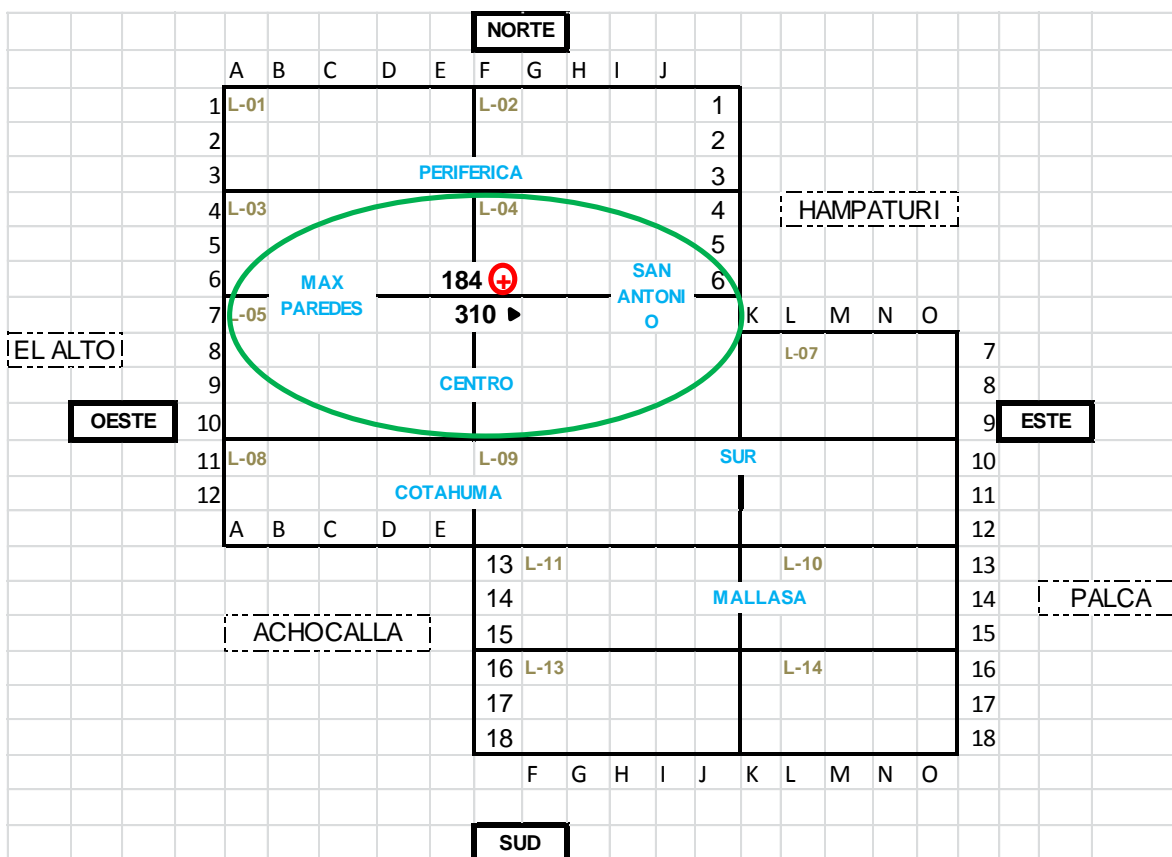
NORTE

A B C D E F G H I J

1 L-01 L-02 1
2 2
3 PERIFERICA 3
4 L-03 L-04 4 HAMPATURI
5 5
6 MAX PAREDES 184 SAN ANTONIO 6
7 L-05 310 K L M N O
EL ALTO 8 L-07 7
9 CENTRO 8
OESTE 10 9 ESTE
11 L-08 L-09 SUR 10
12 COTAHUMA 11
A B C D E 12
13 L-11 L-10 13
14 MALLASA 14 PALCA
ACHOCALLA 15 15
16 L-13 L-14 16
17 17
18 18
F G H I J K L M N O

SUD